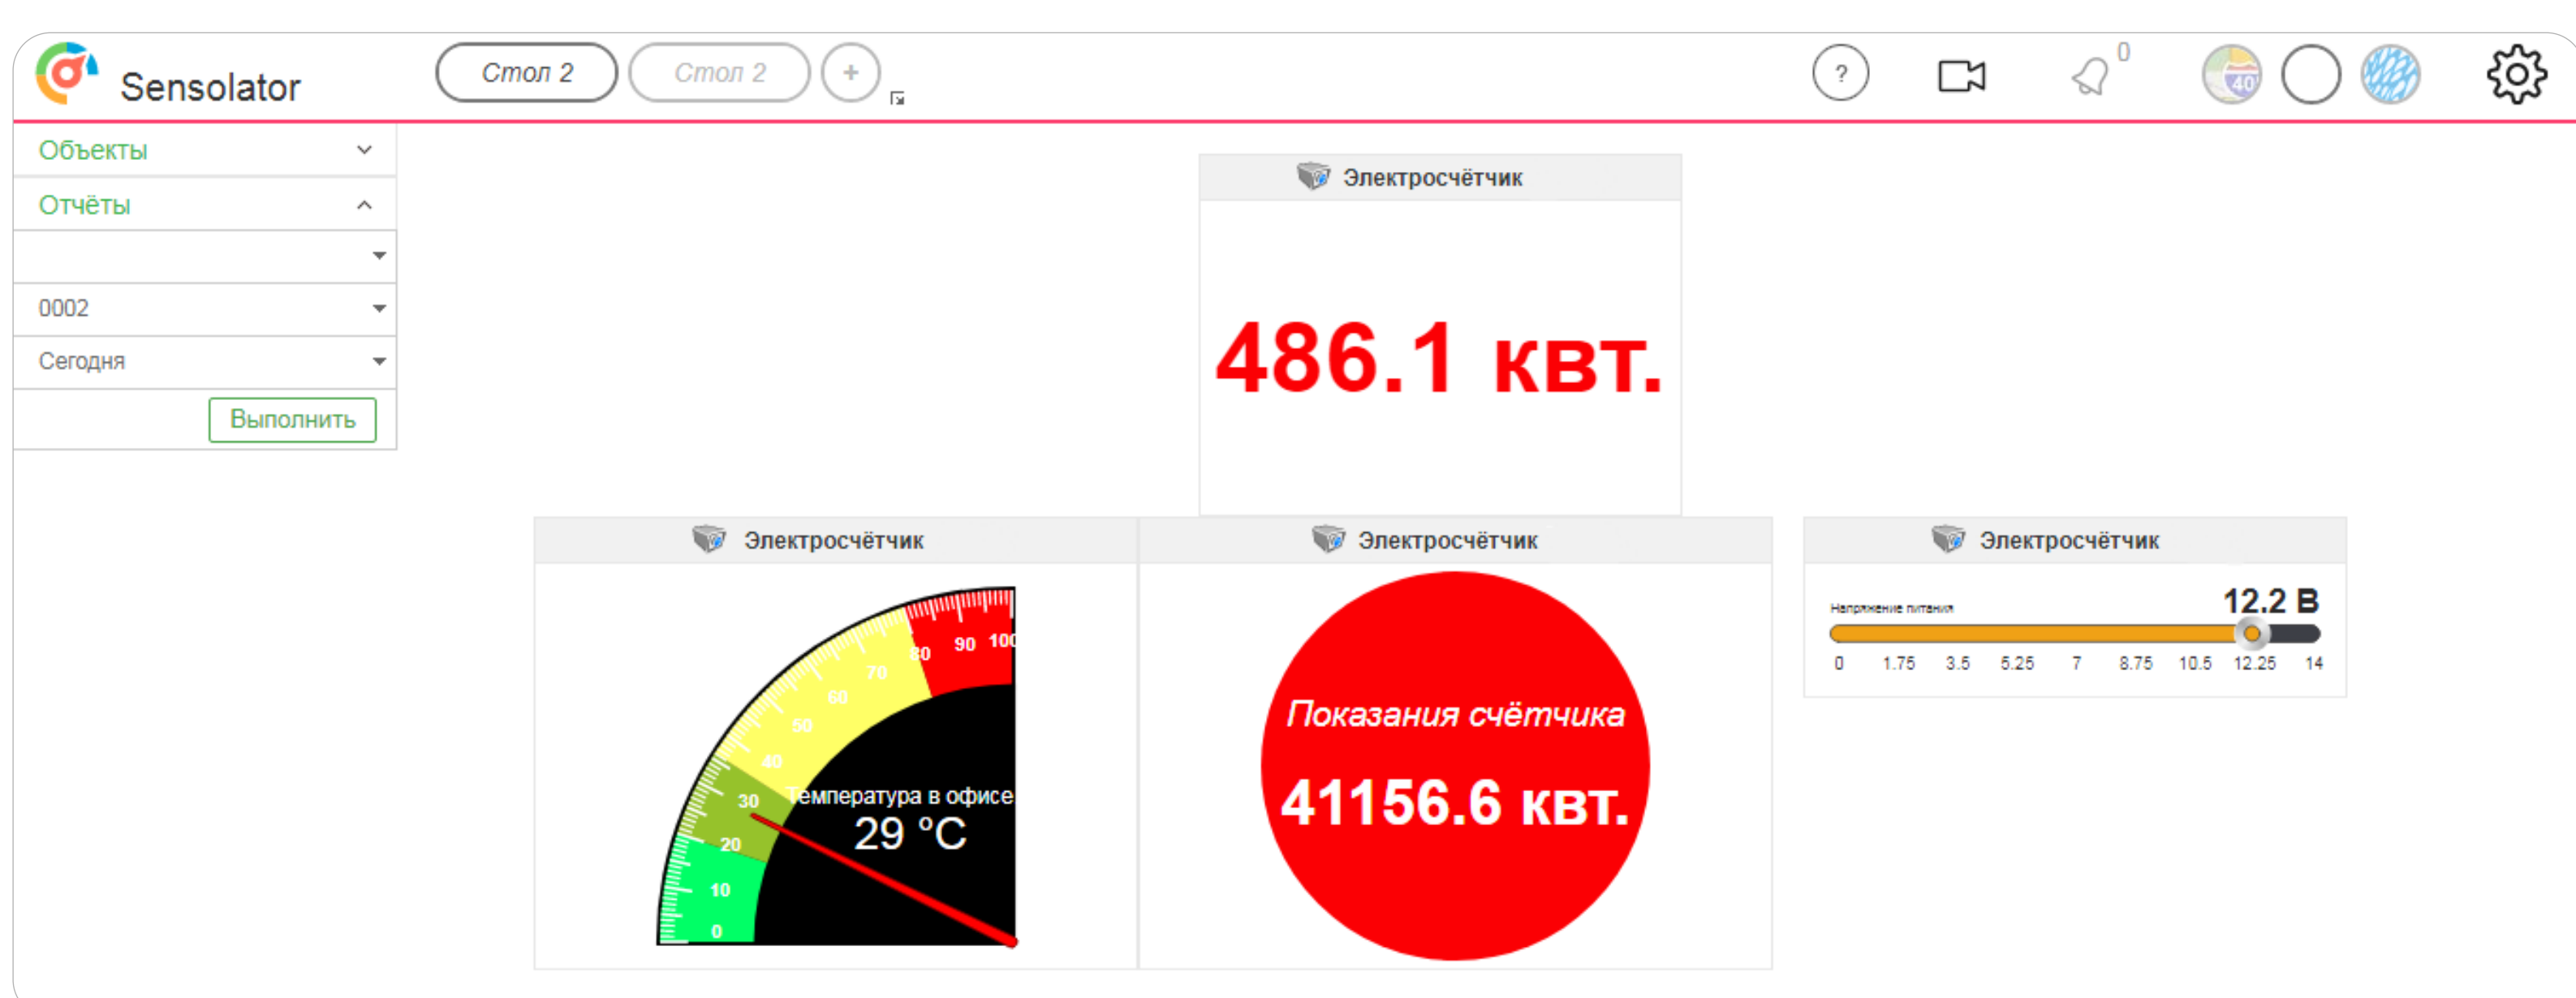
Sensolator

Стол 2

Стол 2

+

?

0

40

Объекты

Отчёты

0002

Сегодня

Выполнить

Электросчётчик

486.1 квт.

Электросчётчик

0
10
20
30
40
50
60
70
80
90
100

Температура в офисе
29 °C

Электросчётчик

Показания счётчика

41156.6 квт.

Электросчётчик

Напряжение питания

12.2 В

0 1.75 3.5 5.25 7 8.75 10.5 12.25 14